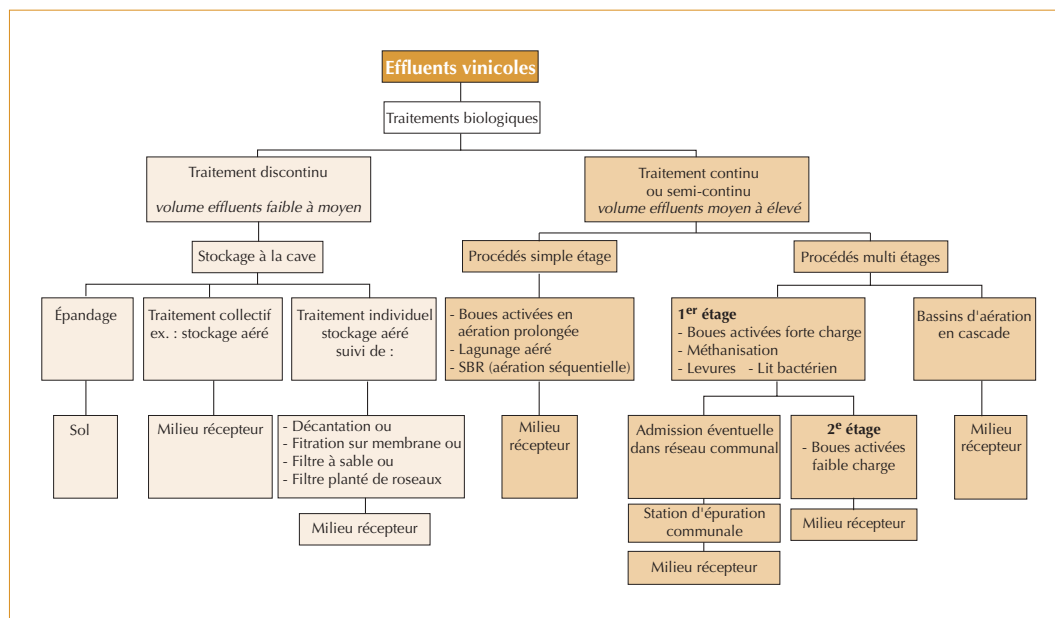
Effluents vinicoles

Traitements biologiques

Traitement discontinu
volume effluents faible à moyen

Stockage à la cave

Épandage

Sol

Traitement collectif
ex. : stockage aéré

Milieu récepteur

Traitement individuel
stockage aéré
suivi de :

- Décantation ou
- Fitration sur membrane ou
- Filtre à sable ou
- Filtre planté de roseaux

Milieu récepteur

Traitement continu
ou semi-continu
volume effluents moyen à élevé

Procédés simple étage

- Boues activées en aération prolongée
- Lagunage aéré
- SBR (aération séquentielle)

Milieu récepteur

Procédés multi étages

1$^{er}$ étage
- Boues activées forte charge
- Méthanisation
- Levures - Lit bactérien

Admission éventuelle dans réseau communal

Station d'épuration communale

Milieu récepteur

2$^{e}$ étage
- Boues activées faible charge

Milieu récepteur

Bassins d'aération en cascade

Milieu récepteur